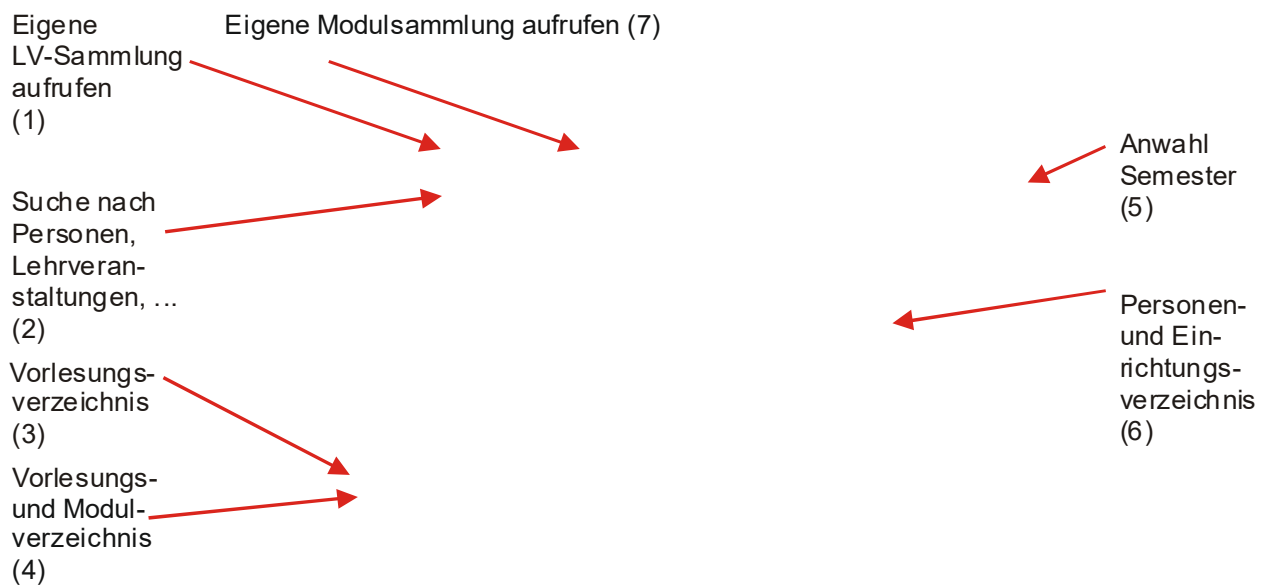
Eigene LV-Sammlung aufrufen (1)

Eigene Modulsammlung aufrufen (7)

Suche nach Personen, Lehrveranstaltungen, ... (2)

Vorlesungsverzeichnis (3)

Vorlesungs- und Modulverzeichnis (4)

Anwahl Semester (5)

Personen- und Einrichtungsverzeichnis (6)